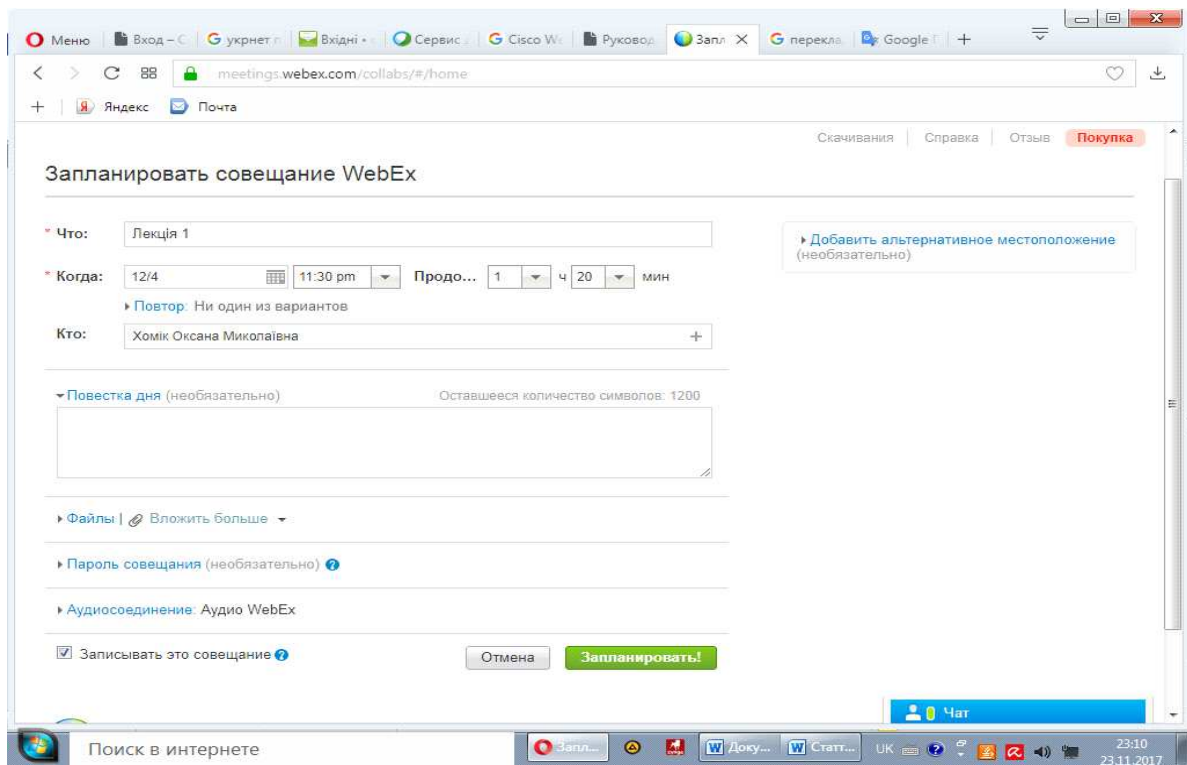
Меню | Вход – С | укрнет | Вхідні | Сервис | Cisco W | Руковод | Запл × | перекла | Google | +

meetings.webex.com/collabs/#/home

+ | Яндекс | Почта

Скачивания | Справка | Отзыв | Покупка

Запланировать совещание WebEx

* Что: Лекція 1

* Когда: 12/4 | 11:30 pm | Продо... 1 ч 20 мин

▸ Повтор: Ни один из вариантов

Кто: Хомік Оксана Миколаївна +

▸ Добавить альтернативное местоположение (необязательно)

▾ Повестка дня (необязательно) Оставшееся количество символов: 1200

▸ Файлы | Вложить больше ▾

▸ Пароль совещания (необязательно)

▸ Аудиосоединение: Аудио WebEx

☑ Записывать это совещание

Отмена | Запланировать!

Чат

Поиск в интернете

Запл... | Доку... | Статт... | UK | 23:10 23.11.2017